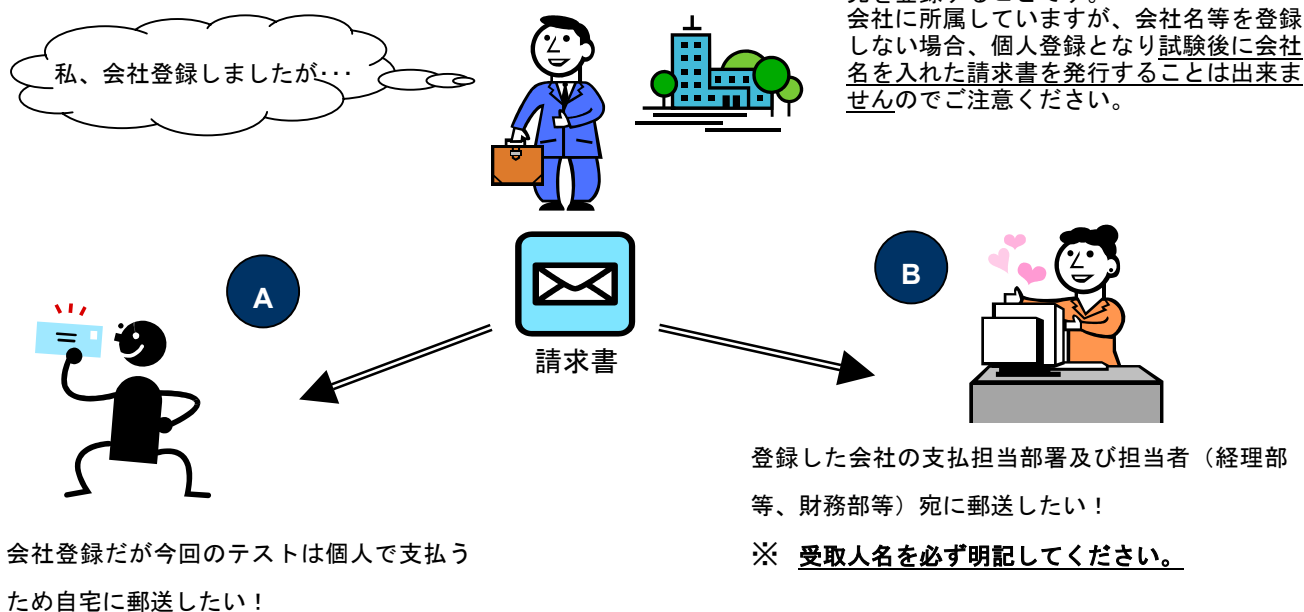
私、会社登録しましたが・・・

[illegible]
会社に所属していますが、会社名等を登録しない場合、個人登録となり試験後に会社名を入れた請求書を発行することは出来ませんのでご注意ください。

A

請求書

B

会社登録だが今回のテストは個人で支払うため自宅に郵送したい！

登録した会社の支払担当部署及び担当者（経理部等、財務部等）宛に郵送したい！

※ 受取人名を必ず明記してください。